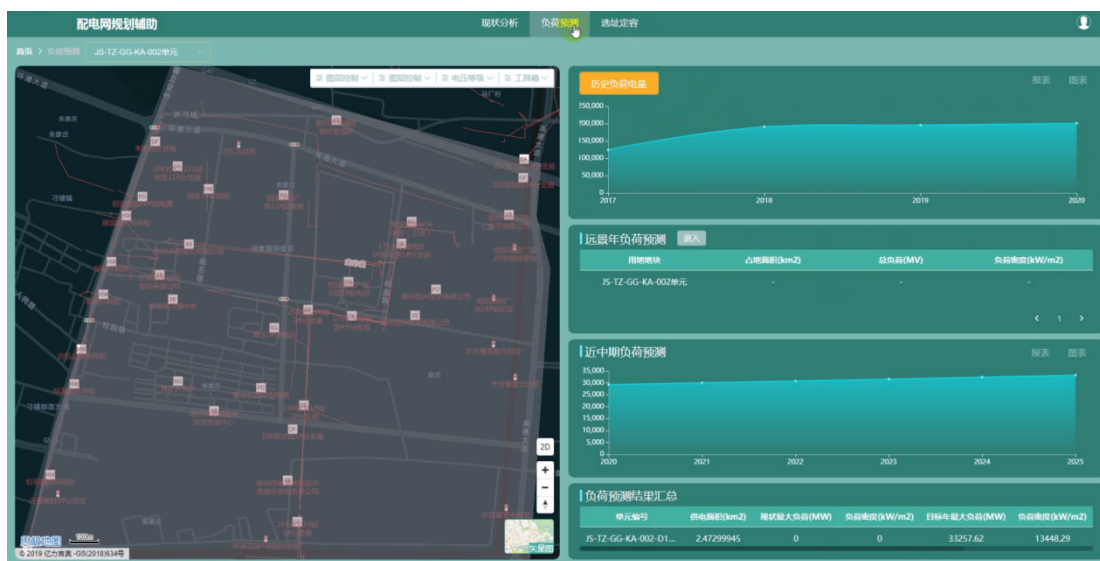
配电网规划辅助

现状分析　负荷预测　选址定容

首页 > 负荷预测　JS-TZ-GG-KA-002单元

图层控制　图层控制　电压等级　工具箱

2D

© 2019 亿力吉奥 -GS(2018)634号

卫星图

历史负荷电量

报表　图表

| 200,000 |
|---|
| 150,000 |
| 100,000 |
| 150,000 |
| 100,000 |
| 50,000 |
| 0 |

2017　2018　2019　2020

远景年负荷预测　进入

| 用地地块 | 占地面积(km2) | 总负荷(MV) | 负荷密度(kW/m2) |
|---|---|---|---|
| JS-TZ-GG-KA-002单元 | - | - | - |

‹ 1 ›

近中期负荷预测

报表　图表

35,000
30,000
25,000
20,000
15,000
10,000
5,000
0

2020　2021　2022　2023　2024　2025

负荷预测结果汇总

| 单元编号 | 供电面积(km2) | 现状最大负荷(MW) | 负荷密度(kW/m2) | 目标年最大负荷(MW) | 负荷密度(kW/m2) |
|---|---|---|---|---|---|
| JS-TZ-GG-KA-002-D1... | 2.47299945 | 0 | 0 | 33257.62 | 13448.29 |